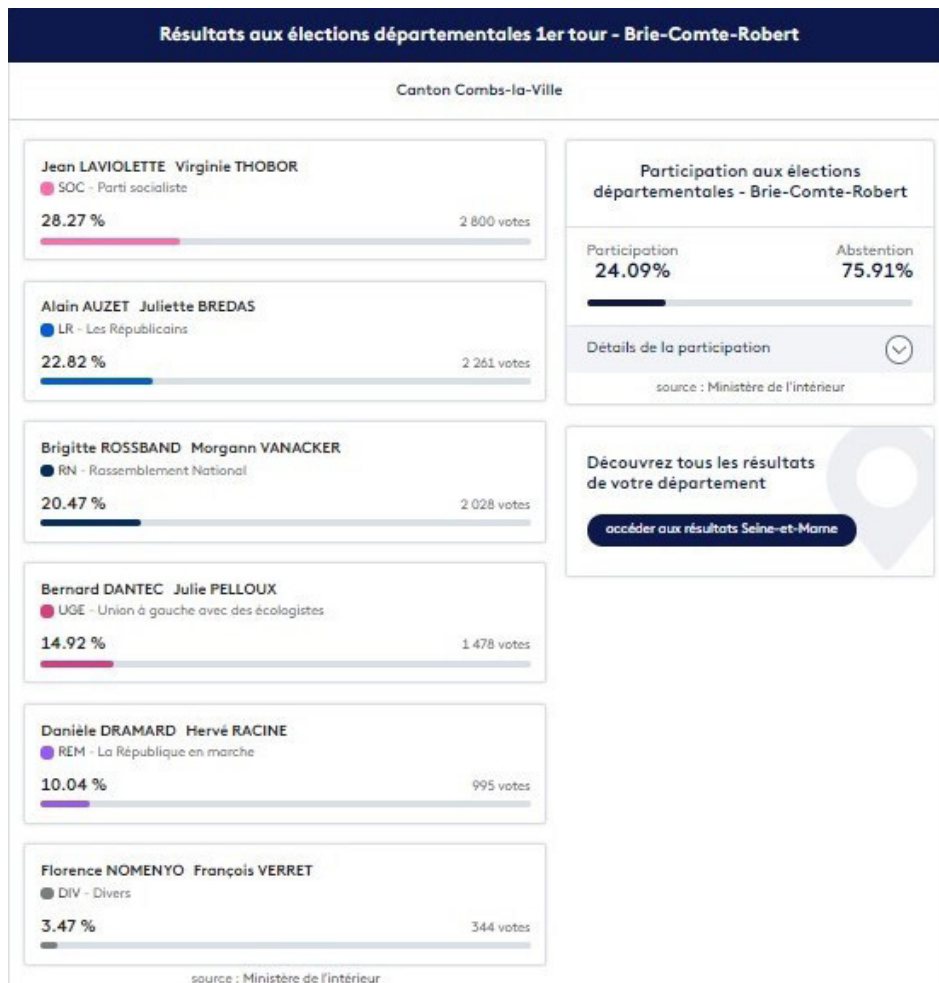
Résultats aux élections départementales 1er tour - Brie-Comte-Robert

Canton Combs-la-Ville

Jean LAVIOLETTE Virginie THOBOR
SOC - Parti socialiste
28.27 %
2 800 votes

Alain AUZET Juliette BREDAS
LR - Les Républicains
22.82 %
2 261 votes

Brigitte ROSSBAND Morgann VANACKER
RN - Rassemblement National
20.47 %
2 028 votes

Bernard DANTEC Julie PELLOUX
UGE - Union à gauche avec des écologistes
14.92 %
1 478 votes

Danièle DRAMARD Hervé RACINE
REM - La République en marche
10.04 %
995 votes

Florence NOMENYO François VERRET
DIV - Divers
3.47 %
344 votes

source : Ministère de l'intérieur

Participation aux élections départementales - Brie-Comte-Robert

Participation
24.09%

Abstention
75.91%

Détails de la participation

source : Ministère de l'intérieur

Découvrez tous les résultats de votre département

accéder aux résultats Seine-et-Marne